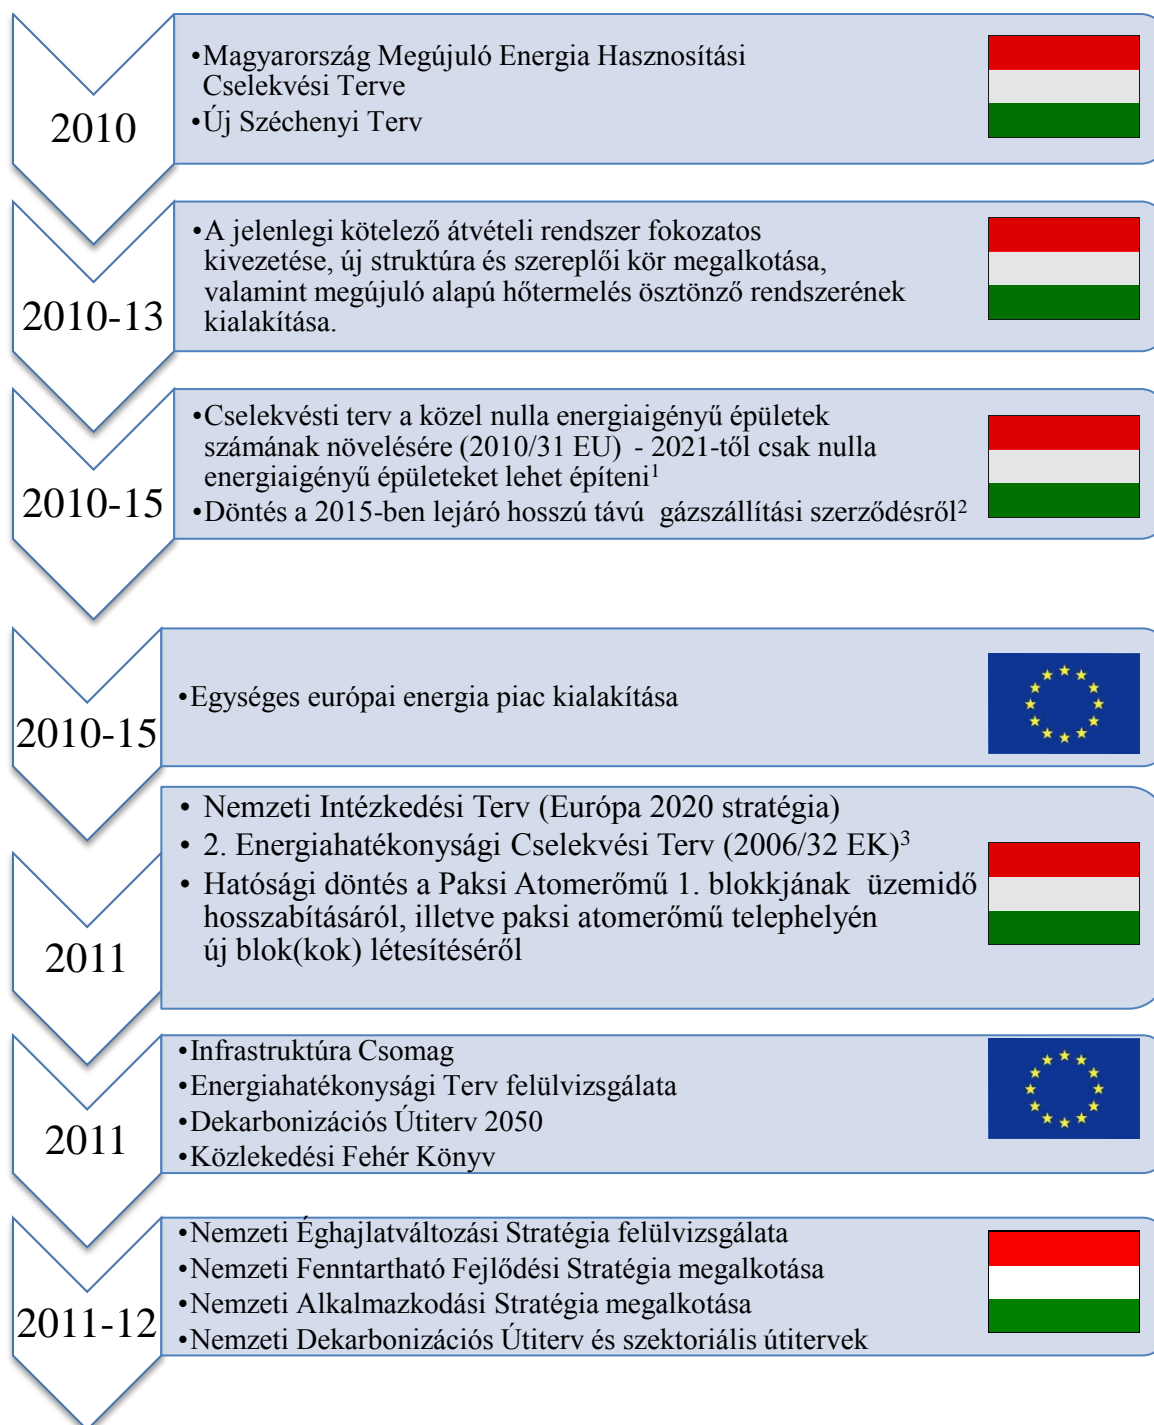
2010

•Magyarország Megújuló Energia Hasznosítási Cselekvési Terve
•Új Széchenyi Terv

2010-13

•A jelenlegi kötelező átvételi rendszer fokozatos kivezetése, új struktúra és szereplői kör megalkotása, valamint megújuló alapú hőtermelés ösztönző rendszerének kialakítása.

2010-15

•Cselekvésti terv a közel nulla energiaigényű épületek számának növelésére (2010/31 EU) - 2021-től csak nulla energiaigényű épületeket lehet építeni$^1$
•Döntés a 2015-ben lejáró hosszú távú gázszállítási szerződésről$^2$

2010-15

•Egységes európai energia piac kialakítása

2011

• Nemzeti Intézkedési Terv (Európa 2020 stratégia)
• 2. Energiahatékonysági Cselekvési Terv (2006/32 EK)$^3$
• Hatósági döntés a Paksi Atomerőmű 1. blokkjának üzemidő hosszabításáról, illetve paksi atomerőmű telephelyén új blok(kok) létesítéséről

2011

•Infrastruktúra Csomag
•Energiahatékonysági Terv felülvizsgálata
•Dekarbonizációs Útiterv 2050
•Közlekedési Fehér Könyv

2011-12

•Nemzeti Éghajlatváltozási Stratégia felülvizsgálata
•Nemzeti Fenntartható Fejlődési Stratégia megalkotása
•Nemzeti Alkalmazkodási Stratégia megalkotása
•Nemzeti Dekarbonizációs Útiterv és szektoriális útitervek